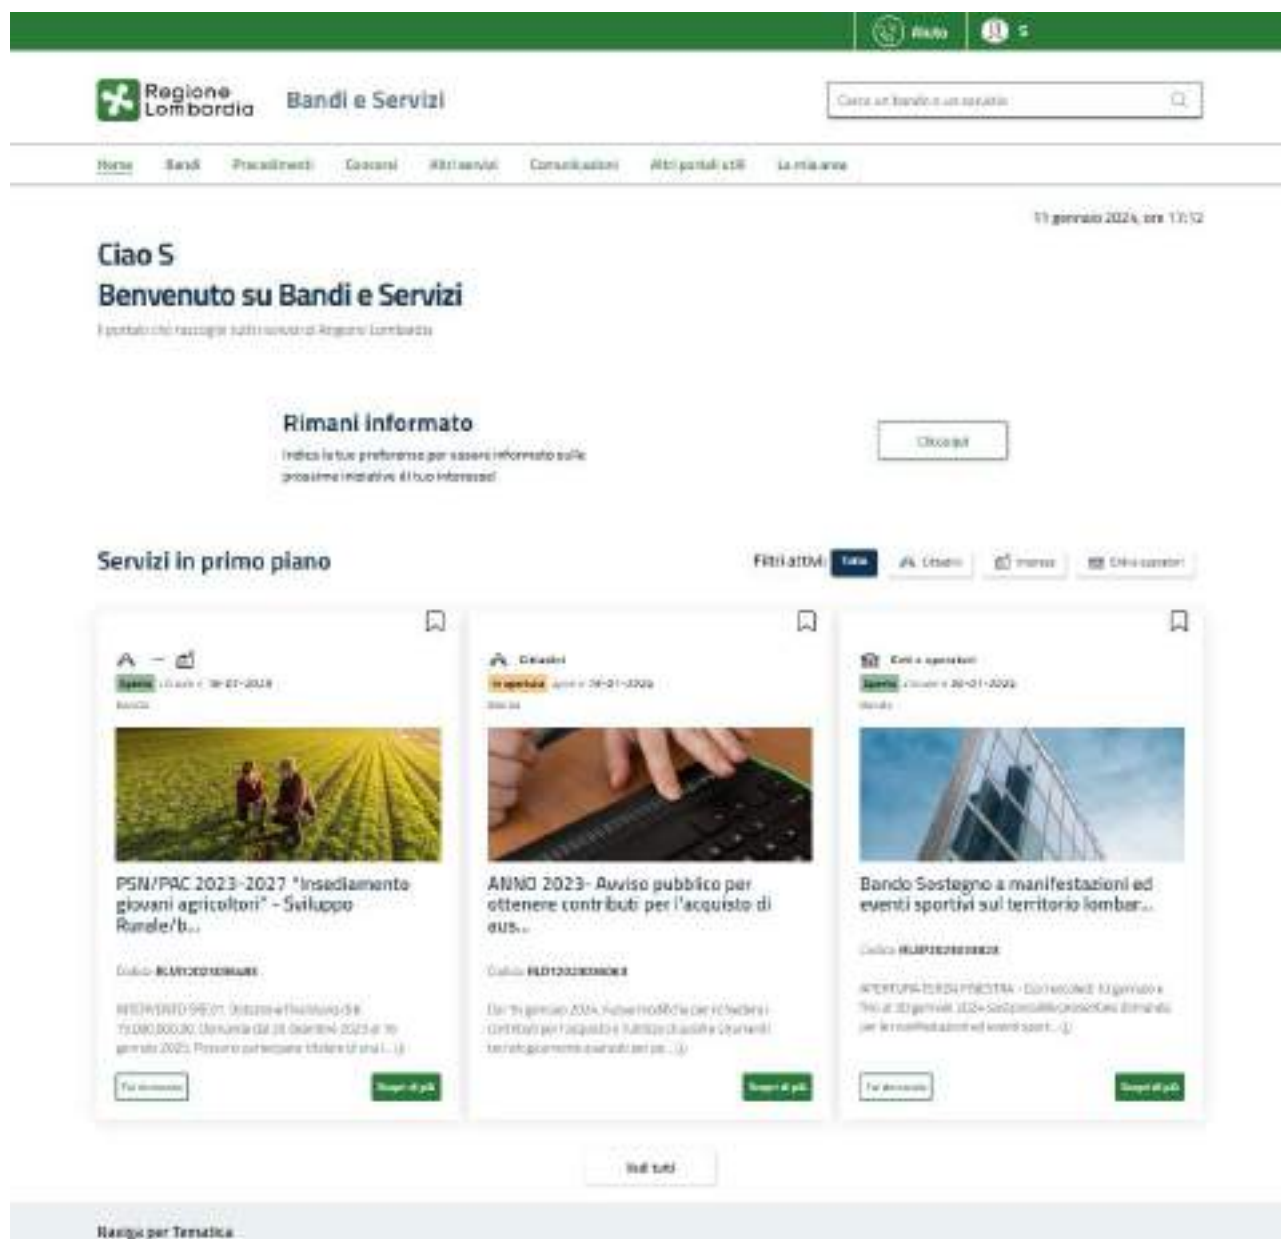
Aiuto S

Regione Lombardia Bandi e Servizi

Cerca un bando o un servizio

Home Bandi Procedimenti Concorsi Altri servizi Comunicazioni Altri portali utili La mia area

11 gennaio 2024, ore 17:12

Ciao S
Benvenuto su Bandi e Servizi

Il portale che raccoglie tutti i servizi di Regione Lombardia

Rimani informato

Indica le tue preferenze per essere informato sulle prossime iniziative di tuo interesse!

Clicca qui

Servizi in primo piano

Filtri attivi: Tutte Cittadini Imprese Enti e operatori

Aperto chiude il 19-01-2024
Bando

PSN/PAC 2023-2027 "Insediamento giovani agricoltori" - Sviluppo Rurale/b...

Codice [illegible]

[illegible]

Fai domanda Scopri di più

Cittadini
In apertura apre il 19-01-2024
Bando

ANNO 2023- Avviso pubblico per ottenere contributi per l'acquisto di aus...

Codice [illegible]

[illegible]

Scopri di più

Enti e operatori
Aperto chiude il 30-01-2024
Bando

Bando Sostegno a manifestazioni ed eventi sportivi sul territorio lombar...

Codice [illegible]

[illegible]

Fai domanda Scopri di più

Vedi tutti

Naviga per Tematica